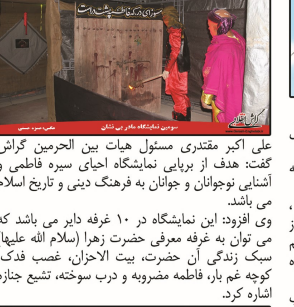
سومین نمایشگاه مادر بی نشان

گزارش تصویری

علی اکبر مقتدری مسئول هیات بین الحرمین گرا
گفت: هدف از برپایی نمایشگاه احیای سیره فاطمی و
آشنایی نوجوانان و جوانان به فرهنگ دینی و تاریخ اسلا
می باشد.

وی افزود: این نمایشگاه در ۱۰ غرفه دایر می باشد ک
می توان به غرفه معرفی حضرت زهرا (سلام الله علیها
سبک زندگی آن حضرت، بیت الاحزان، غصب فدک
کوچه غم بار، فاطمه مضروبه و درب سوخته، تشیع جناز
اشاره کرد.